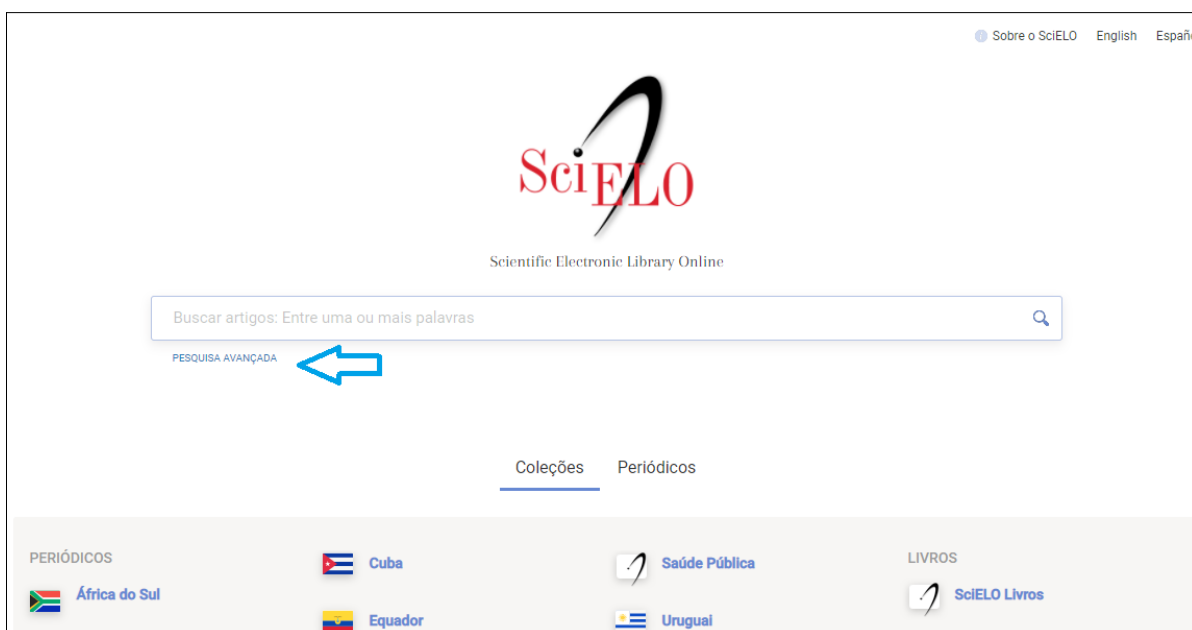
Sobre o SciELO English Españ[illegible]

SciELO

Scientific Electronic Library Online

Buscar artigos: Entre uma ou mais palavras

PESQUISA AVANÇADA

Coleções Periódicos

PERIÓDICOS

África do Sul

Cuba

Equador

Saúde Pública

Uruguai

LIVROS

SciELO Livros